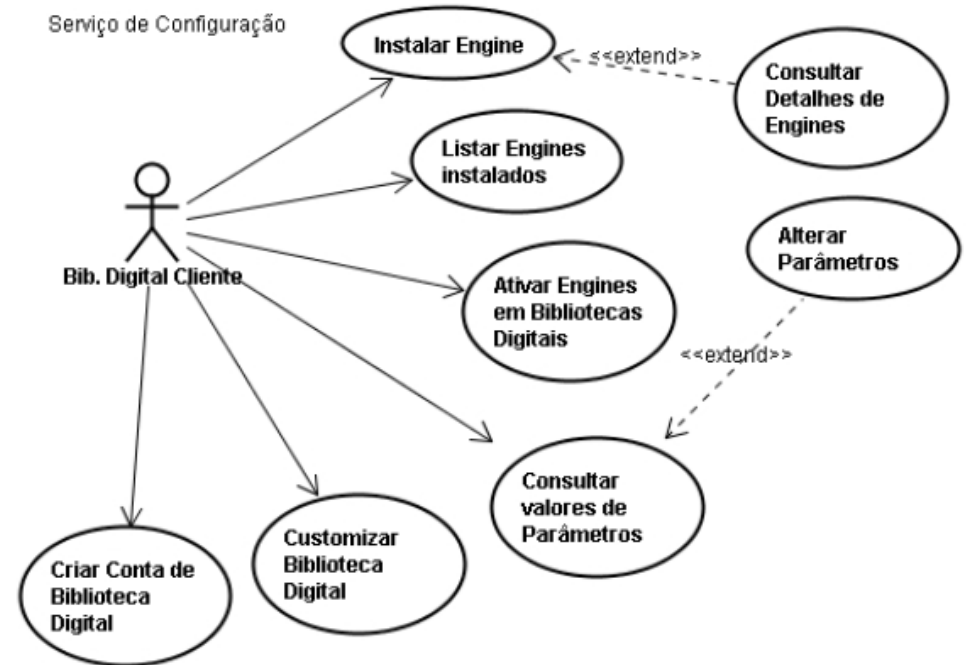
Serviço de Configuração

Instalar Engine

<<extend>>

Consultar Detalhes de Engines

Listar Engines instalados

Bib. Digital Cliente

Alterar Parâmetros

Ativar Engines em Bibliotecas Digitais

<<extend>>

Consultar valores de Parâmetros

Customizar Biblioteca Digital

Criar Conta de Biblioteca Digital